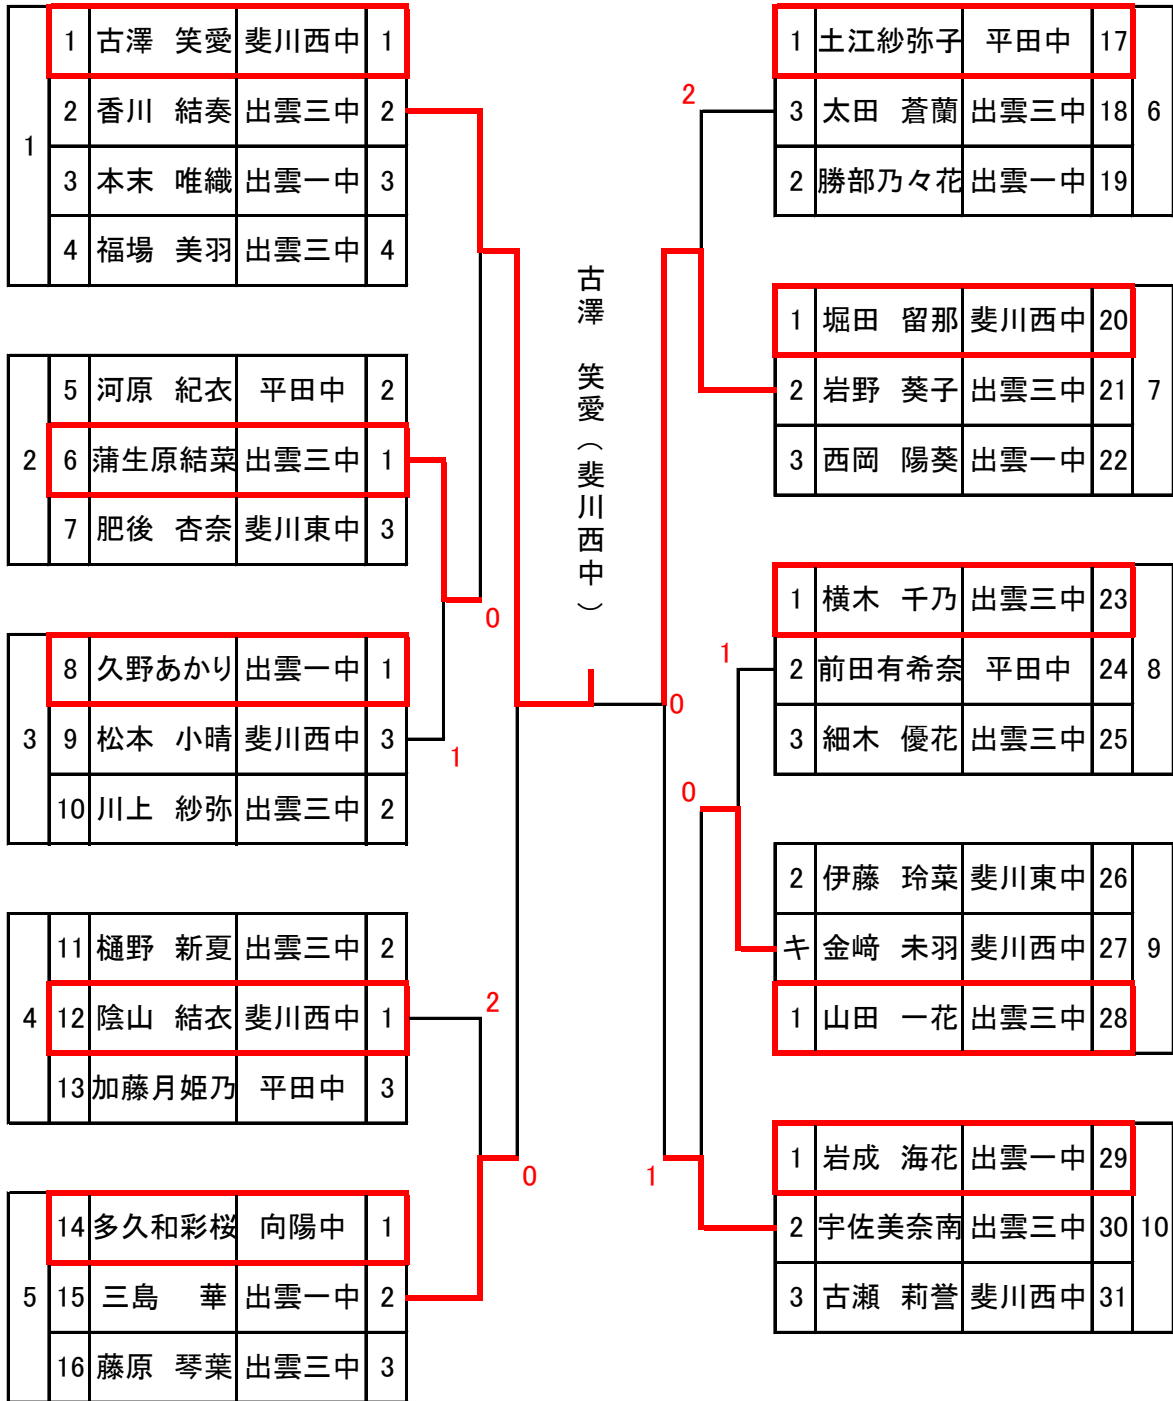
| 1 | 1 | 古澤　笑愛 | 斐川西中 | 1 |
|---|---|---|---|---|
|  | 2 | 香川　結奏 | 出雲三中 | 2 |
|  | 3 | 本末　唯織 | 出雲一中 | 3 |
|  | 4 | 福場　美羽 | 出雲三中 | 4 |

| 2 | 5 | 河原　紀衣 | 平田中 | 2 |
|---|---|---|---|---|
|  | 6 | 蒲生原結菜 | 出雲三中 | 1 |
|  | 7 | 肥後　杏奈 | 斐川東中 | 3 |

| 3 | 8 | 久野あかり | 出雲一中 | 1 |
|---|---|---|---|---|
|  | 9 | 松本　小晴 | 斐川西中 | 3 |
|  | 10 | 川上　紗弥 | 出雲三中 | 2 |

| 4 | 11 | 樋野　新夏 | 出雲三中 | 2 |
|---|---|---|---|---|
|  | 12 | 陰山　結衣 | 斐川西中 | 1 |
|  | 13 | 加藤月姫乃 | 平田中 | 3 |

| 5 | 14 | 多久和彩桜 | 向陽中 | 1 |
|---|---|---|---|---|
|  | 15 | 三島　華 | 出雲一中 | 2 |
|  | 16 | 藤原　琴葉 | 出雲三中 | 3 |

0
1
2
0

古澤　笑愛（斐川西中）

2
0
1
0
1

| 1 | 土江紗弥子 | 平田中 | 17 | 6 |
|---|---|---|---|---|
| 3 | 太田　蒼蘭 | 出雲三中 | 18 |  |
| 2 | 勝部乃々花 | 出雲一中 | 19 |  |

| 1 | 堀田　留那 | 斐川西中 | 20 | 7 |
|---|---|---|---|---|
| 2 | 岩野　葵子 | 出雲三中 | 21 |  |
| 3 | 西岡　陽葵 | 出雲一中 | 22 |  |

| 1 | 横木　千乃 | 出雲三中 | 23 | 8 |
|---|---|---|---|---|
| 2 | 前田有希奈 | 平田中 | 24 |  |
| 3 | 細木　優花 | 出雲三中 | 25 |  |

| 2 | 伊藤　玲菜 | 斐川東中 | 26 | 9 |
|---|---|---|---|---|
| キ | 金﨑　未羽 | 斐川西中 | 27 |  |
| 1 | 山田　一花 | 出雲三中 | 28 |  |

| 1 | 岩成　海花 | 出雲一中 | 29 | 10 |
|---|---|---|---|---|
| 2 | 宇佐美奈南 | 出雲三中 | 30 |  |
| 3 | 古瀬　莉誉 | 斐川西中 | 31 |  |